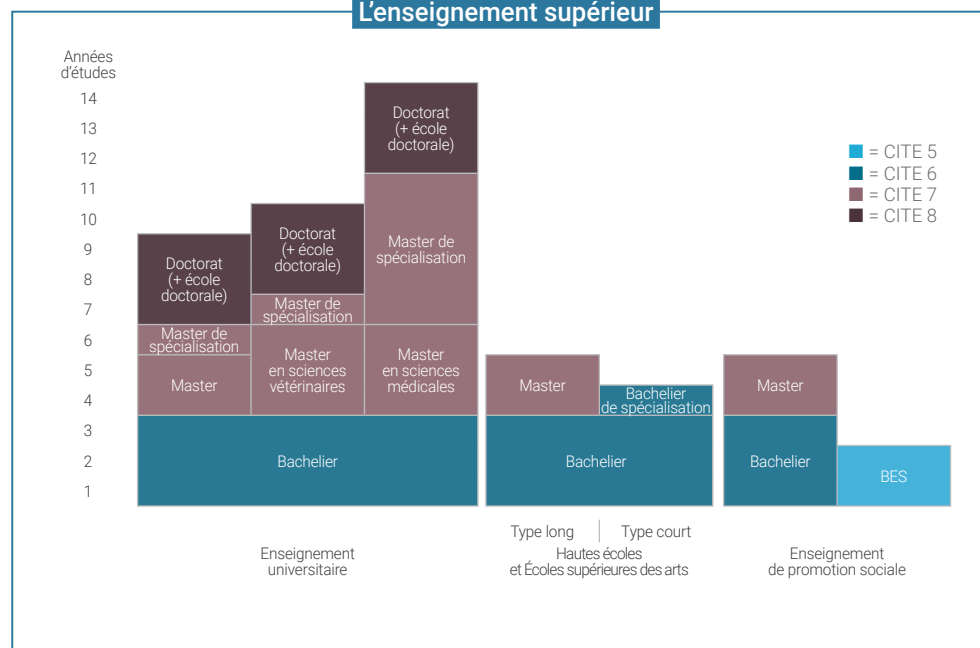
L’enseignement supérieur

Années d’études
14
13
12
11
10
9
8
7
6
5
4
3
2
1

= CITE 5
= CITE 6
= CITE 7
= CITE 8

Doctorat (+ école doctorale)
Master de spécialisation
Master
Doctorat (+ école doctorale)
Master de spécialisation
Master en sciences vétérinaires
Doctorat (+ école doctorale)
Master de spécialisation
Master en sciences médicales
Bachelier

Master
Bachelier de spécialisation
Bachelier

Master
Bachelier
BES

Enseignement universitaire

Type long | Type court
Hautes écoles et Écoles supérieures des arts

Enseignement de promotion sociale